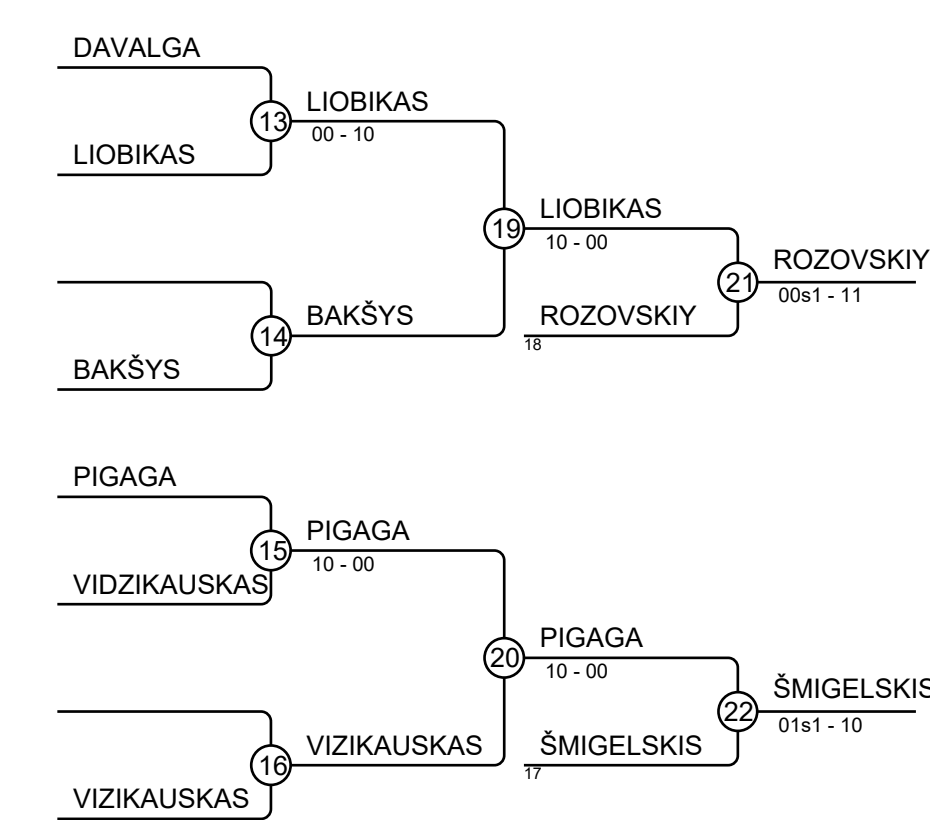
DAVALGA

13

LIOBIKAS

LIOBIKAS
00 - 10

19

LIOBIKAS
10 - 00

21

ROZOVSKIY
00s1 - 11

14

BAKŠYS

BAKŠYS

ROZOVSKIY
18

PIGAGA

15

VIDZIKAUSKAS

PIGAGA
10 - 00

20

PIGAGA
10 - 00

22

ŠMIGELSKIS
01s1 - 10

16

VIZIKAUSKAS

VIZIKAUSKAS

ŠMIGELSKIS
17